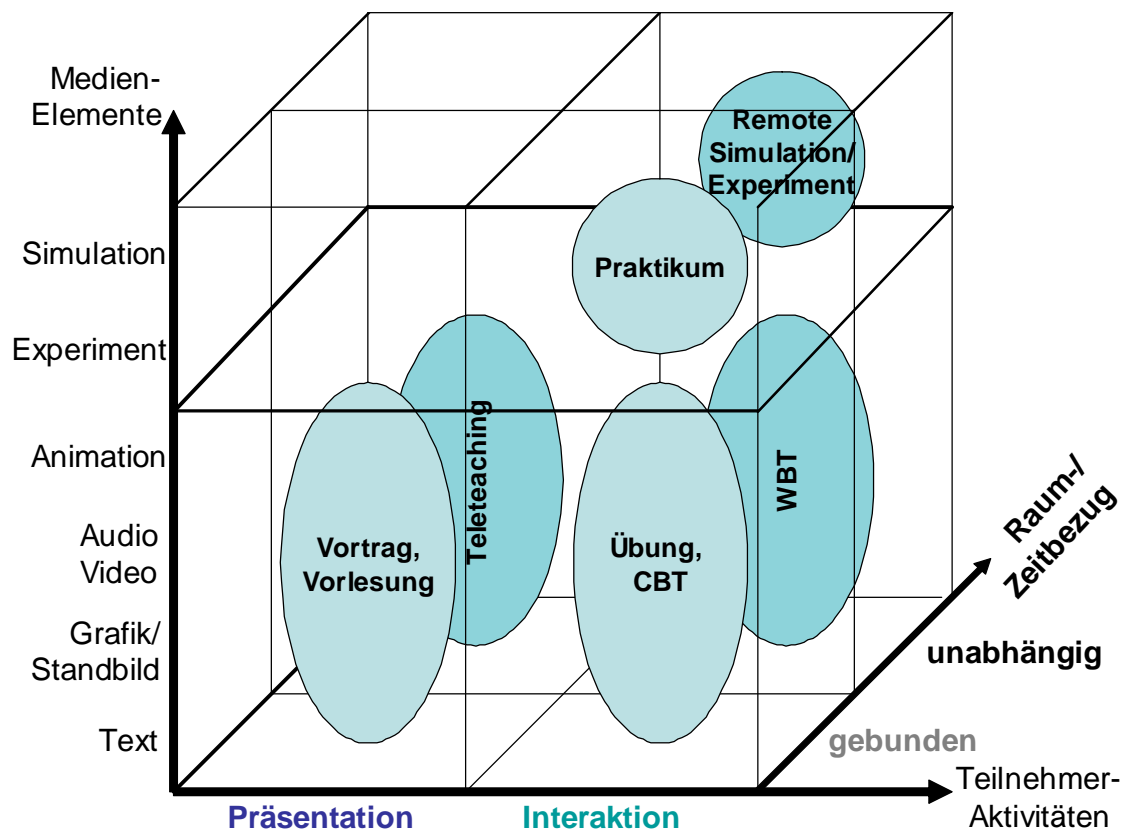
Medien-
Elemente

Simulation

Experiment

Animation

Audio
Video

Grafik/
Standbild

Text

Remote
Simulation/
Experiment

Praktikum

Teleteaching

Vortrag,
Vorlesung

Übung,
CBT

WBT

Raum-/
Zeitbezug

unabhängig

gebunden

Teilnehmer-
Aktivitäten

Präsentation

Interaktion